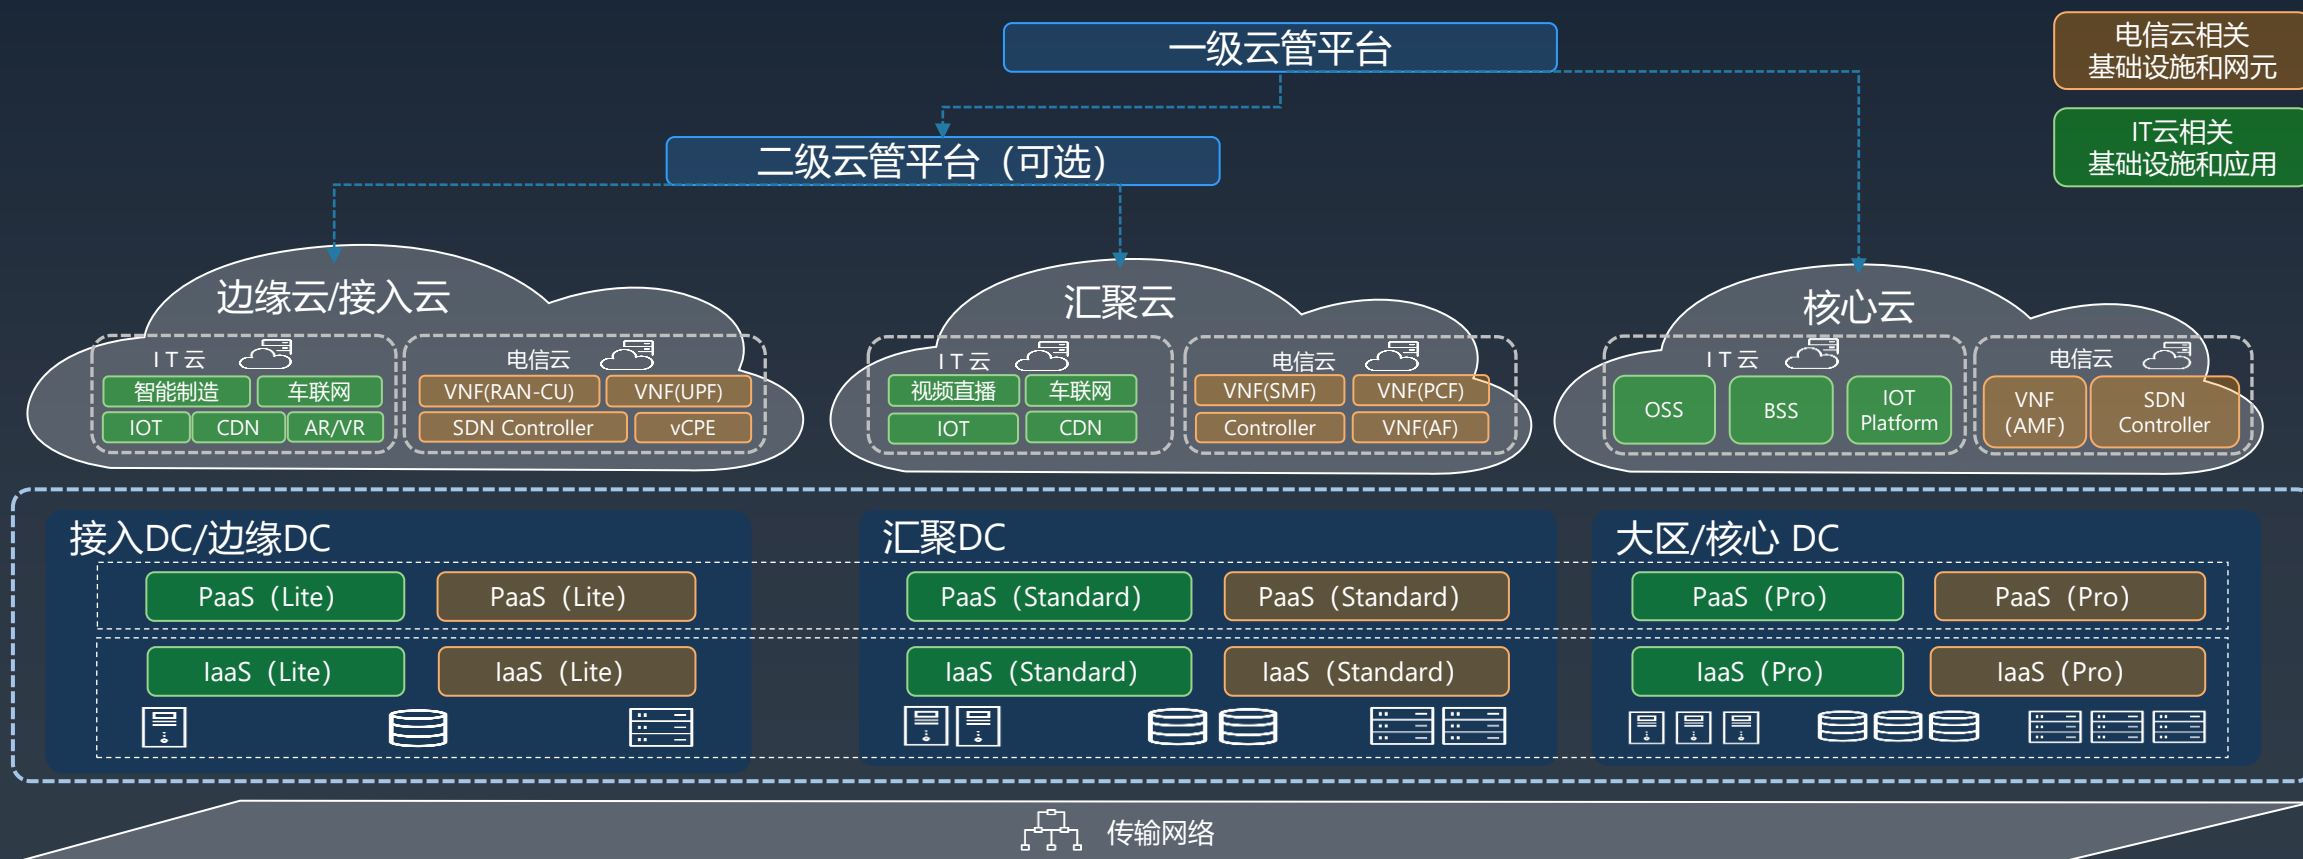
一级云管平台

电信云相关
基础设施和网元

IT云相关
基础设施和应用

二级云管平台（可选）

边缘云/接入云

IT云

智能制造 车联网

IOT CDN AR/VR

电信云

VNF(RAN-CU) VNF(UPF)

SDN Controller vCPE

汇聚云

IT云

视频直播 车联网

IOT CDN

电信云

VNF(SMF) VNF(PCF)

Controller VNF(AF)

核心云

IT云

OSS BSS IOT Platform

电信云

VNF (AMF) SDN Controller

接入DC/边缘DC

PaaS（Lite） PaaS（Lite）

IaaS（Lite） IaaS（Lite）

汇聚DC

PaaS（Standard） PaaS（Standard）

IaaS（Standard） IaaS（Standard）

大区/核心 DC

PaaS（Pro） PaaS（Pro）

IaaS（Pro） IaaS（Pro）

传输网络